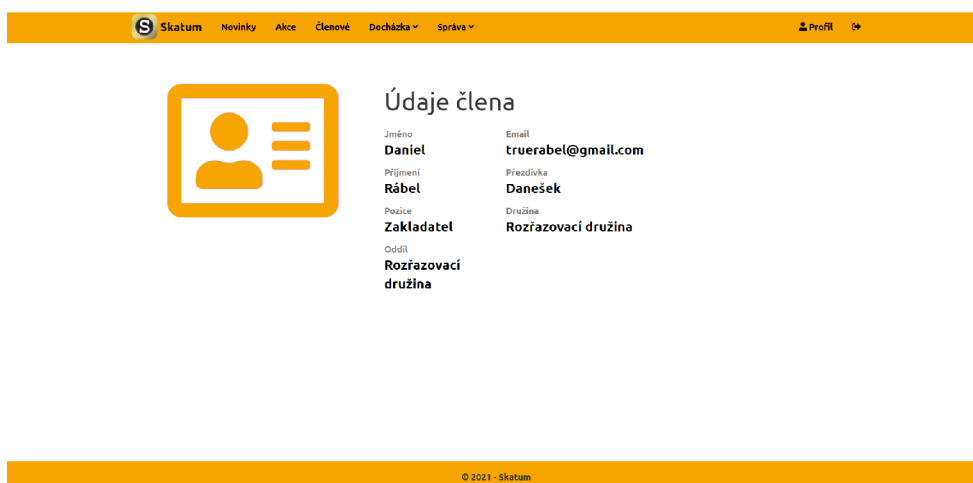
S Skatum Novinky Akce Členové Docházka Správa Profil

Údaje člena

Jméno
Daniel

Email
truerabel@gmail.com

Příjmení
Rábel

Přezdívka
Danešek

Pozice
Zakladatel

Družina
Rozřazovací družina

Oddíl
Rozřazovací družina

© 2021 - Skatum